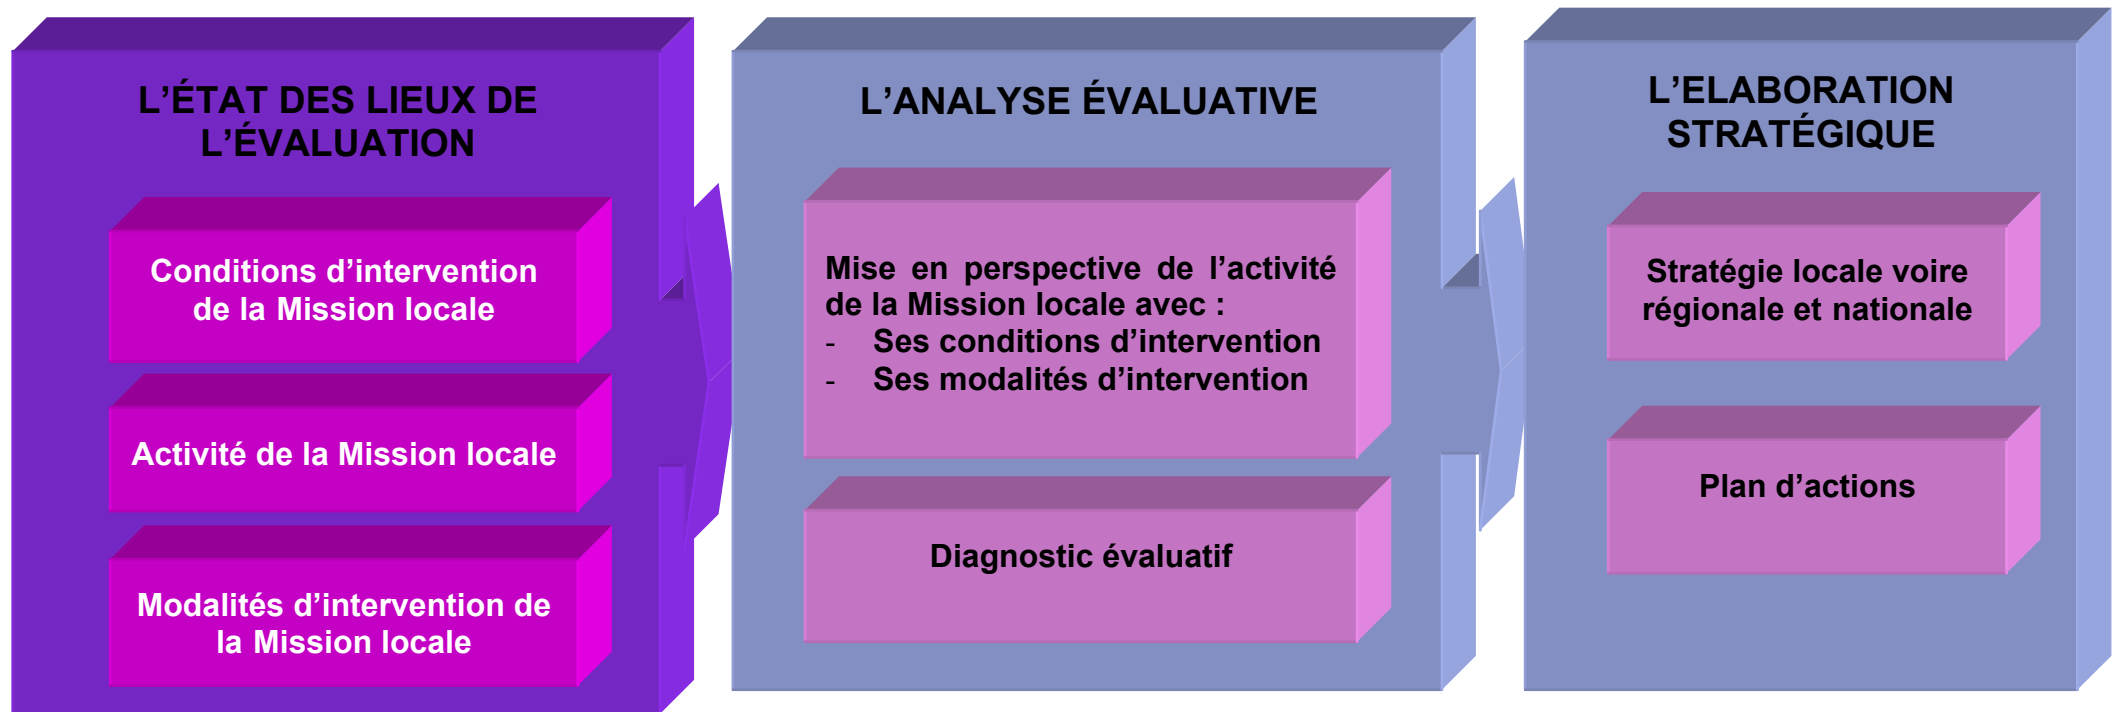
L’ÉTAT DES LIEUX DE L’ÉVALUATION

Conditions d’intervention de la Mission locale

Activité de la Mission locale

Modalités d’intervention de la Mission locale

L’ANALYSE ÉVALUATIVE

Mise en perspective de l’activité de la Mission locale avec :
- Ses conditions d’intervention
- Ses modalités d’intervention

Diagnostic évaluatif

L’ELABORATION STRATÉGIQUE

Stratégie locale voire régionale et nationale

Plan d’actions